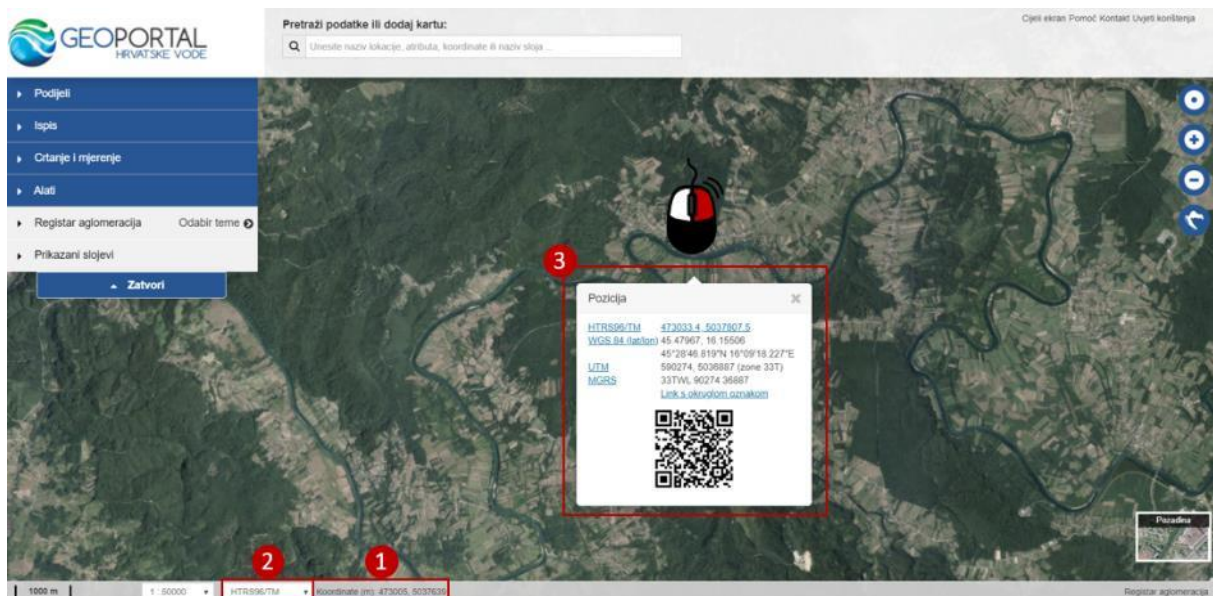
GEOPORTAL
HRVATSKE VODE

Pretraži podatke ili dodaj kartu:

Unesite naziv lokacije, atributa, koordinate ili naziv sloja ...

Cijeli ekran Pomoć Kontakt Uvjeti korištenja

Podijeli
Ispis
Crtanje i mjerenje
Alati
Registar aglomeracija Odabir teme
Prikazani slojevi
Zatvori

3

Pozicija

| | |
|---|---|
| HTRS96/TM | 473033.4, 5037807.5 |
| WGS 84 (lat/lon) | 45.47967, 16.15506 |
| | 45°28'46.819"N 16°09'18.227"E |
| UTM | 590274, 5036887 (zone 33T) |
| MGRS | 33TWL 90274 36887 |
| | Link s okruglom oznakom |

Pozadina

2 1

1000 m 1 : 50000 HTRS96/TM Koordinate (m): 473005, 5037639

Registar aglomeracija